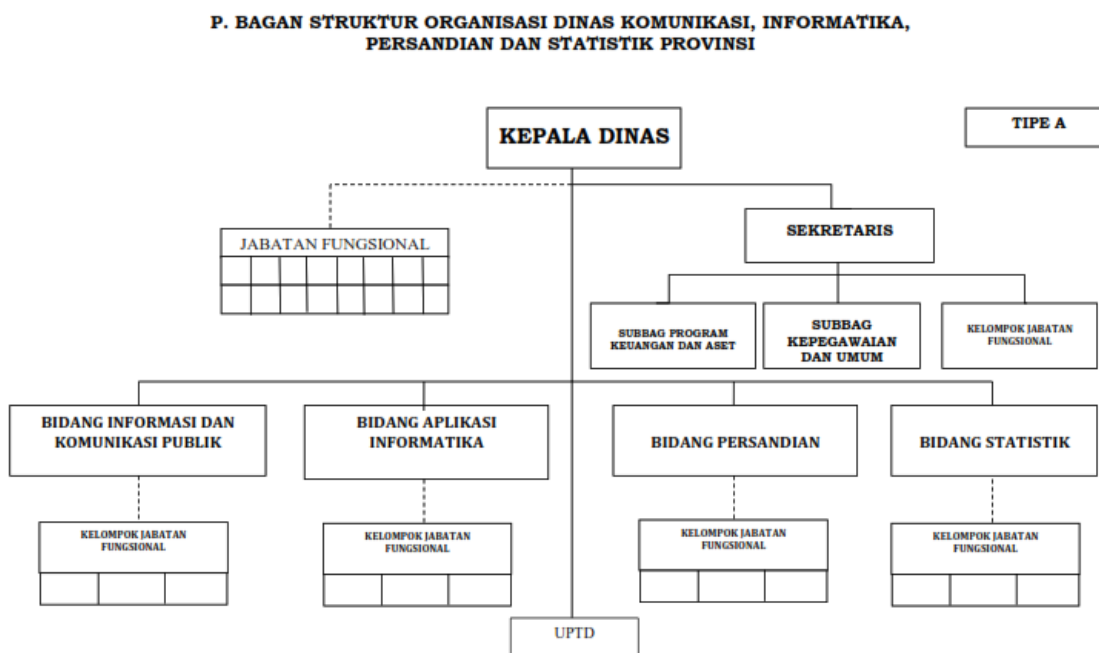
P. BAGAN STRUKTUR ORGANISASI DINAS KOMUNIKASI, INFORMATIKA, PERSANDIAN DAN STATISTIK PROVINSI

KEPALA DINAS

TIPE A

JABATAN FUNGSIONAL

SEKRETARIS

SUBBAG PROGRAM KEUANGAN DAN ASET

SUBBAG KEPEGAWAIAN DAN UMUM

KELOMPOK JABATAN FUNGSIONAL

BIDANG INFORMASI DAN KOMUNIKASI PUBLIK

BIDANG APLIKASI INFORMATIKA

BIDANG PERSANDIAN

BIDANG STATISTIK

KELOMPOK JABATAN FUNGSIONAL

KELOMPOK JABATAN FUNGSIONAL

KELOMPOK JABATAN FUNGSIONAL

KELOMPOK JABATAN FUNGSIONAL

UPTD